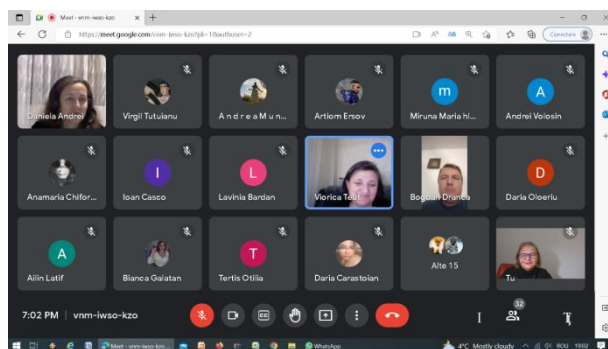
Meet - vnm-iwso-kzo
https://meet.google.com/vnm-iwso-kzo?pli=1&authuser=2
Conectare

Daniela Andrei
Virgil Tutulanu
A n d r e a M u n...
Artiom Ersov
m
Miruna Maria hl...
A
Andrei Volosin
Anamaria Chifor...
I
Ioan Casco
L
Lavinia Bardan
Viorica Tout
Bogdan Dranca
D
Daria Oloeriu
A
Aliin Latif
Bianca Galatan
T
Tertis Otilia
Daria Carastoian
Alte 15
Tu

7:02 PM | vnm-iwso-kzo
32

Meet - vnm-iwso-kzo
WhatsApp
4°C Mostly cloudy
RON
19:02